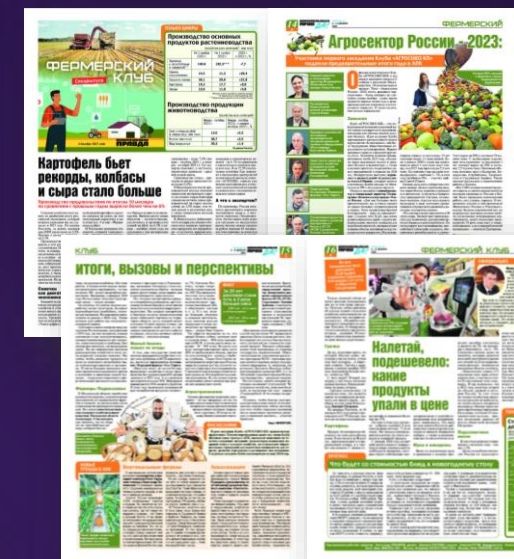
ФЕРМЕРСКИЙ КЛУБ

ПРАВДА

Картофель бьет рекорды, колбасы и сыра стало больше

Производство основных продуктов растениеводства

Производство продукции животноводства

ФЕРМЕРСКИЙ

Агросектор России - 2023:

КЛУБ

итоги, вызовы и перспективы

ФЕРМЕРСКИЙ КЛУБ

Налетай, подешевело: какие продукты упали в цене

Что будет со стоимостью блюд к новогоднему столу